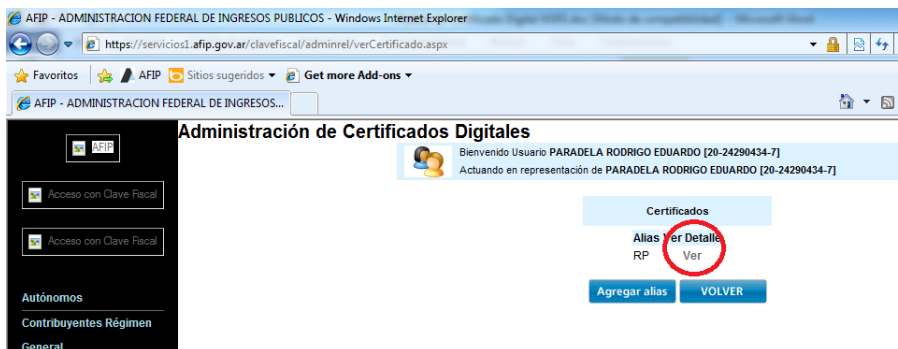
AFIP - ADMINISTRACION FEDERAL DE INGRESOS PUBLICOS - Windows Internet Explorer

https://servicios1.afip.gov.ar/clavefiscal/adminrel/verCertificado.aspx

Favoritos AFIP Sitios sugeridos Get more Add-ons

AFIP - ADMINISTRACION FEDERAL DE INGRESOS...

AFIP

Acceso con Clave Fiscal

Acceso con Clave Fiscal

Autónomos

Contribuyentes Régimen General

Administración de Certificados Digitales

Bienvenido Usuario PARADELA RODRIGO EDUARDO [20-24290434-7]
Actuando en representación de PARADELA RODRIGO EDUARDO [20-24290434-7]

| Certificados | |
|---|---|
| Alias | Ver Detalle |
| RP | Ver |

Agregar alias VOLVER